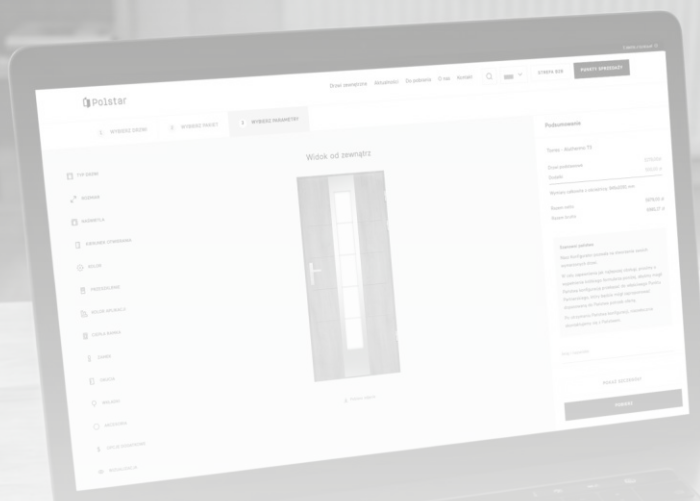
Polstar

Drzwi zewnętrzne Aktualności Do pobrania O nas Kontakt

STREFA B2B

PUNKTY SPRZEDAŻY

1 WYBIERZ DRZWI

2 WYBIERZ PANEL

3 WYBIERZ PARAMETRY

Widok od zewnątrz

Podsumowanie

TYP DRZWI

ROZMIAR

OKLEINA

KIERUNEK OTWIERANIA

KOLOR

PRZESZKLENIE

KLAMKA

ZAMEK

WIZJER

WKŁADKA

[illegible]

DORADCA

Zamów

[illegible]